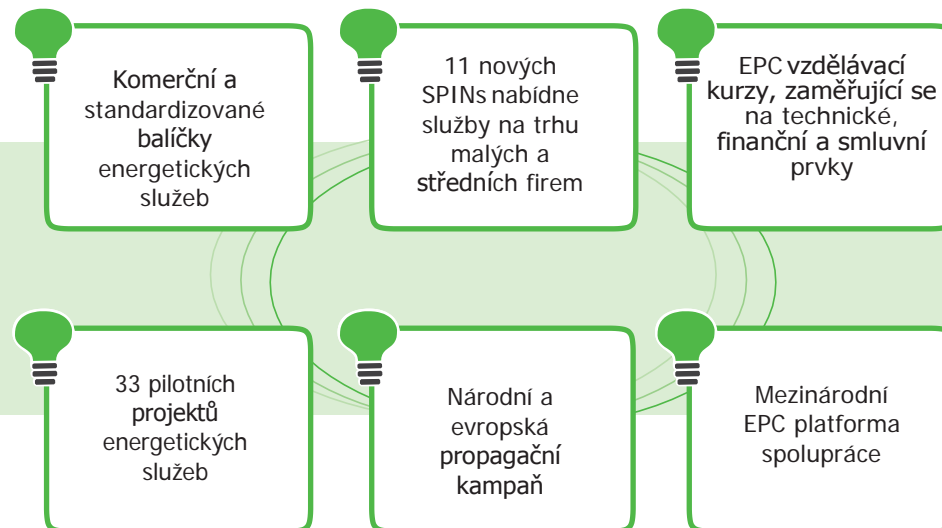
Komerční a standardizované balíčky energetických služeb

11 nových SPINs nabídne služby na trhu malých a středních firem

EPC vzdělávací kurzy, zaměřující se na technické, finanční a smluvní prvky

33 pilotních projektů energetických služeb

Národní a evropská propagační kampaň

Mezinárodní EPC platforma spolupráce